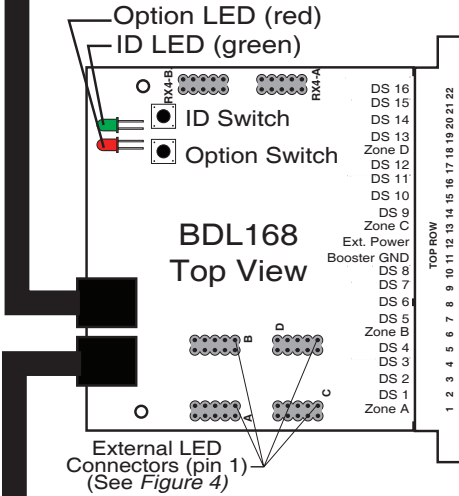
Option LED (red)
ID LED (green)

RX4-B
RX4-A

ID Switch
Option Switch

BDL168
Top View

DS 16
DS 15
DS 14
DS 13
Zone D
DS 12
DS 11
DS 10
DS 9
Zone C
Ext. Power
Booster GND
DS 8
DS 7
DS 6
DS 5
Zone B
DS 4
DS 3
DS 2
DS 1
Zone A

TOP ROW
22 21 20 19 18 17 16 15 14 13 12 11 10 9 8 7 6 5 4 3 2 1

B
D
A
C

External LED
Connectors (pin 1)
(See *Figure 4*)